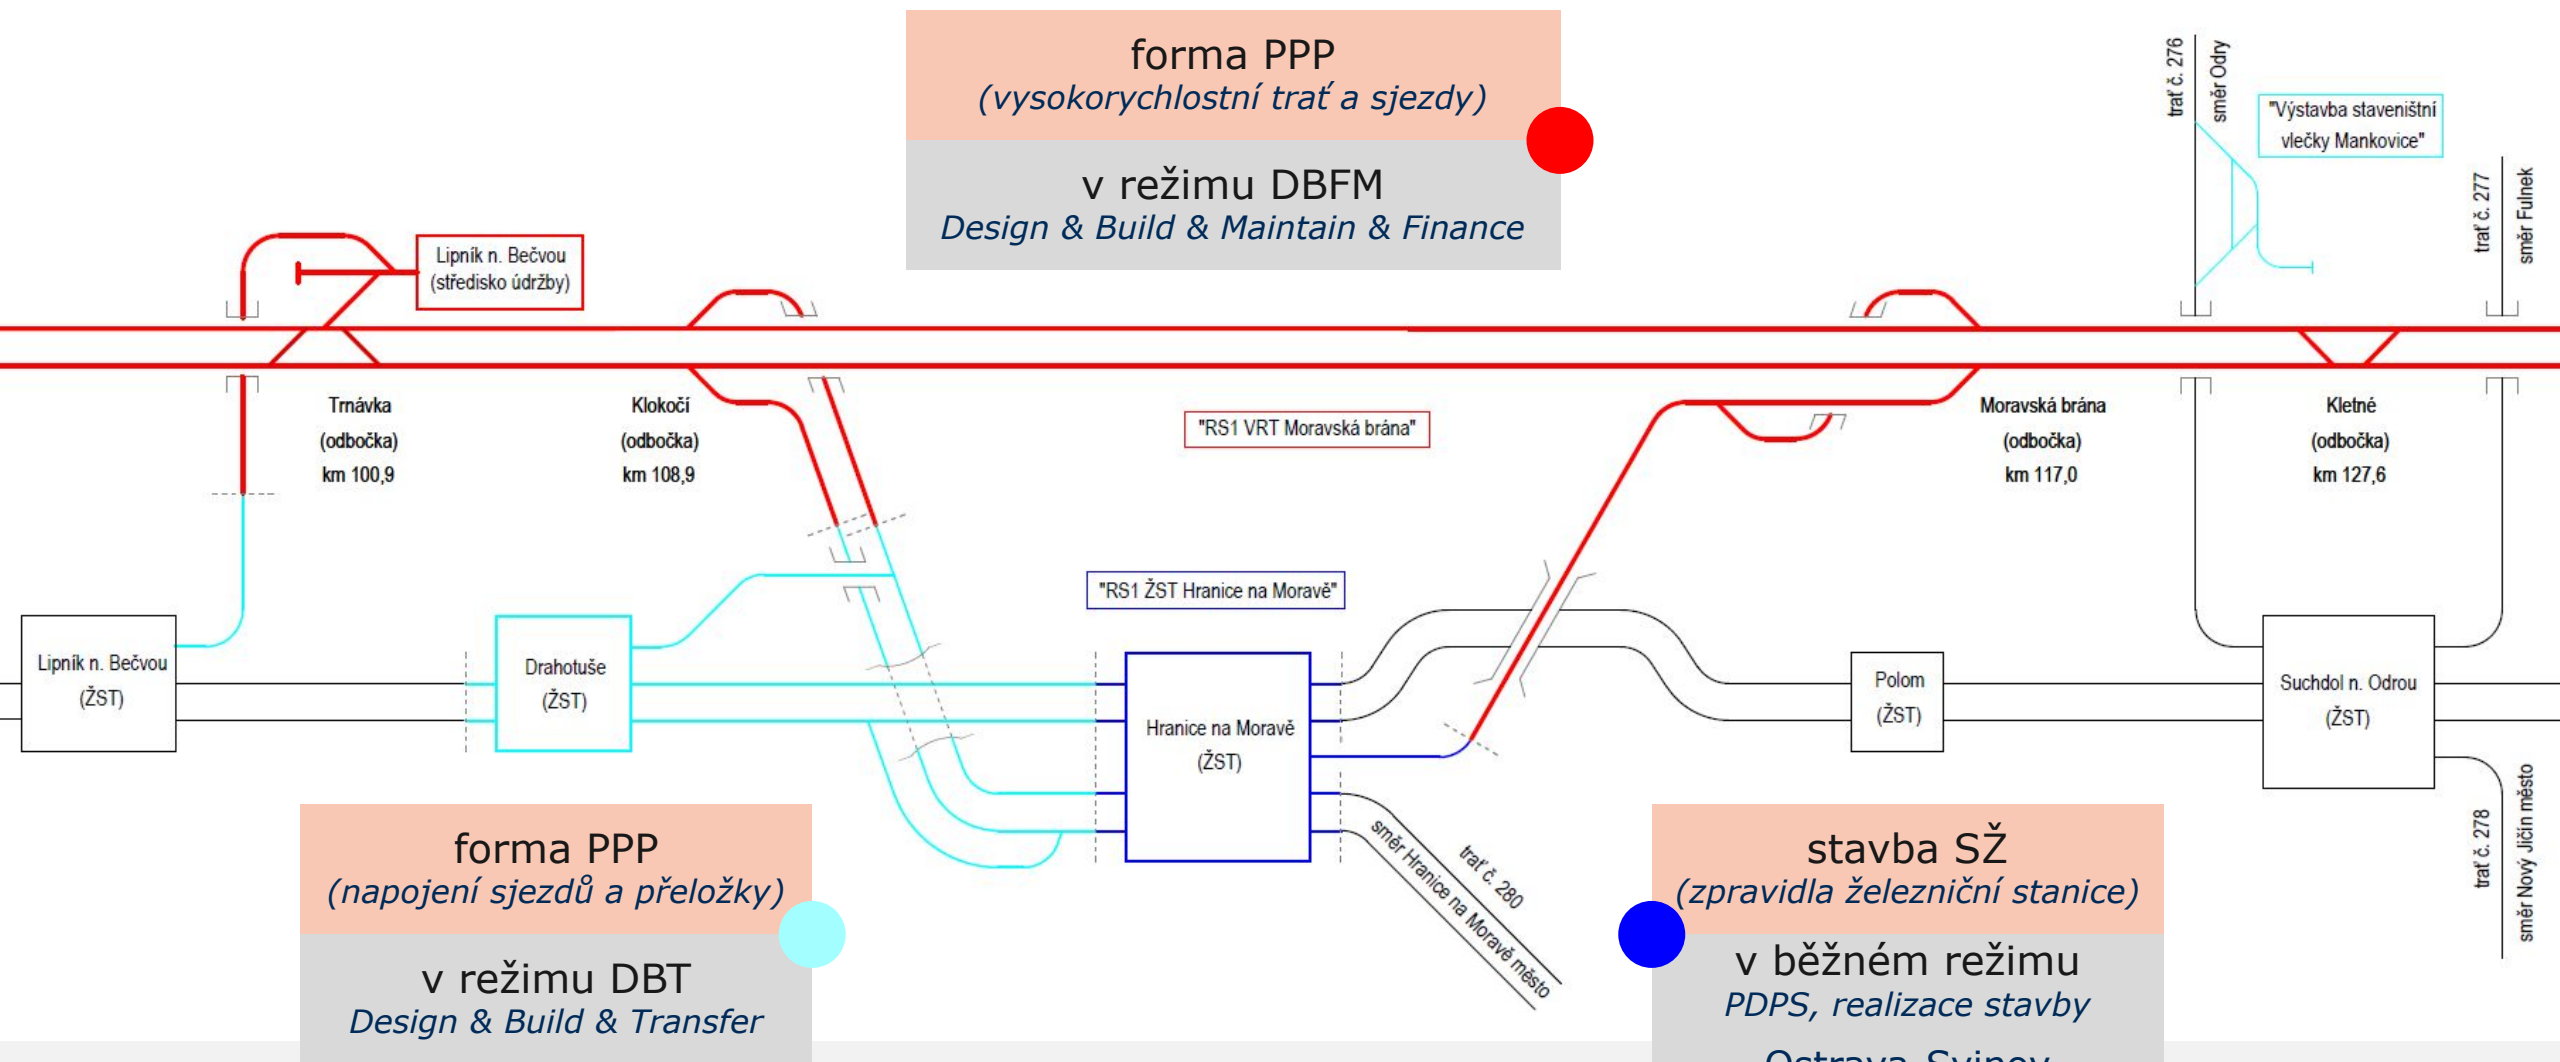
forma PPP
(vysokorychlostní trať a sjezdy)

v režimu DBFM
Design & Build & Maintain & Finance

trať č. 276
směr Odry
"Výstavba staveništní vlečky Mankovice"
trať č. 277
směr Fulnek

Lipník n. Bečvou
(středisko údržby)

Trnávka
(odbočka)
km 100,9

Klokočí
(odbočka)
km 108,9

"RS1 VRT Moravská brána"

Moravská brána
(odbočka)
km 117,0

Kletné
(odbočka)
km 127,6

"RS1 ŽST Hranice na Moravě"

Lipník n. Bečvou
(ŽST)

Drahotuše
(ŽST)

Hranice na Moravě
(ŽST)

Polom
(ŽST)

Suchdol n. Odrou
(ŽST)

směr Hranice na Moravě město
trať č. 280

trať č. 278
směr Nový Jičín město

forma PPP
(napojení sjezdů a přeložky)

v režimu DBT
Design & Build & Transfer

stavba SŽ
(zpravidla železniční stanice)

v běžném režimu
PDPS, realizace stavby

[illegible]